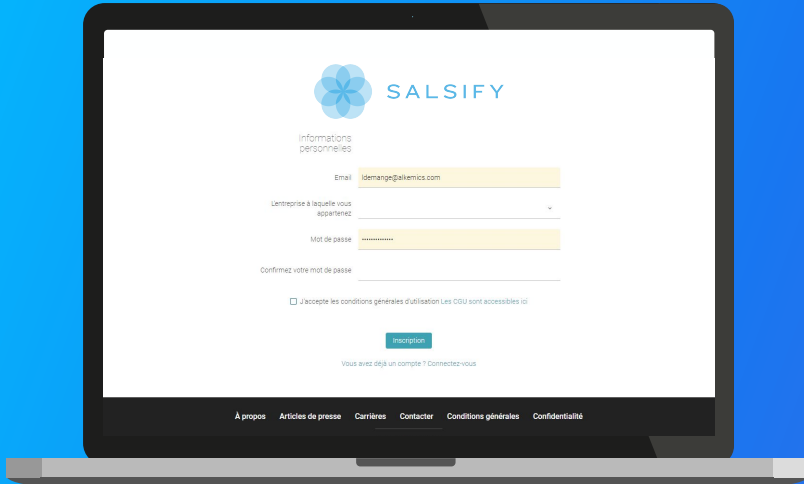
SALSIFY

Informations personnelles

Email ldemange@alkemics.com

L'entreprise à laquelle vous appartenez

Mot de passe ••••••••••••••

Confirmez votre mot de passe

J'accepte les conditions générales d'utilisation Les CGU sont accessibles ici

Inscription

Vous avez déjà un compte ? Connectez-vous

À propos Articles de presse Carrières Contacter Conditions générales Confidentialité